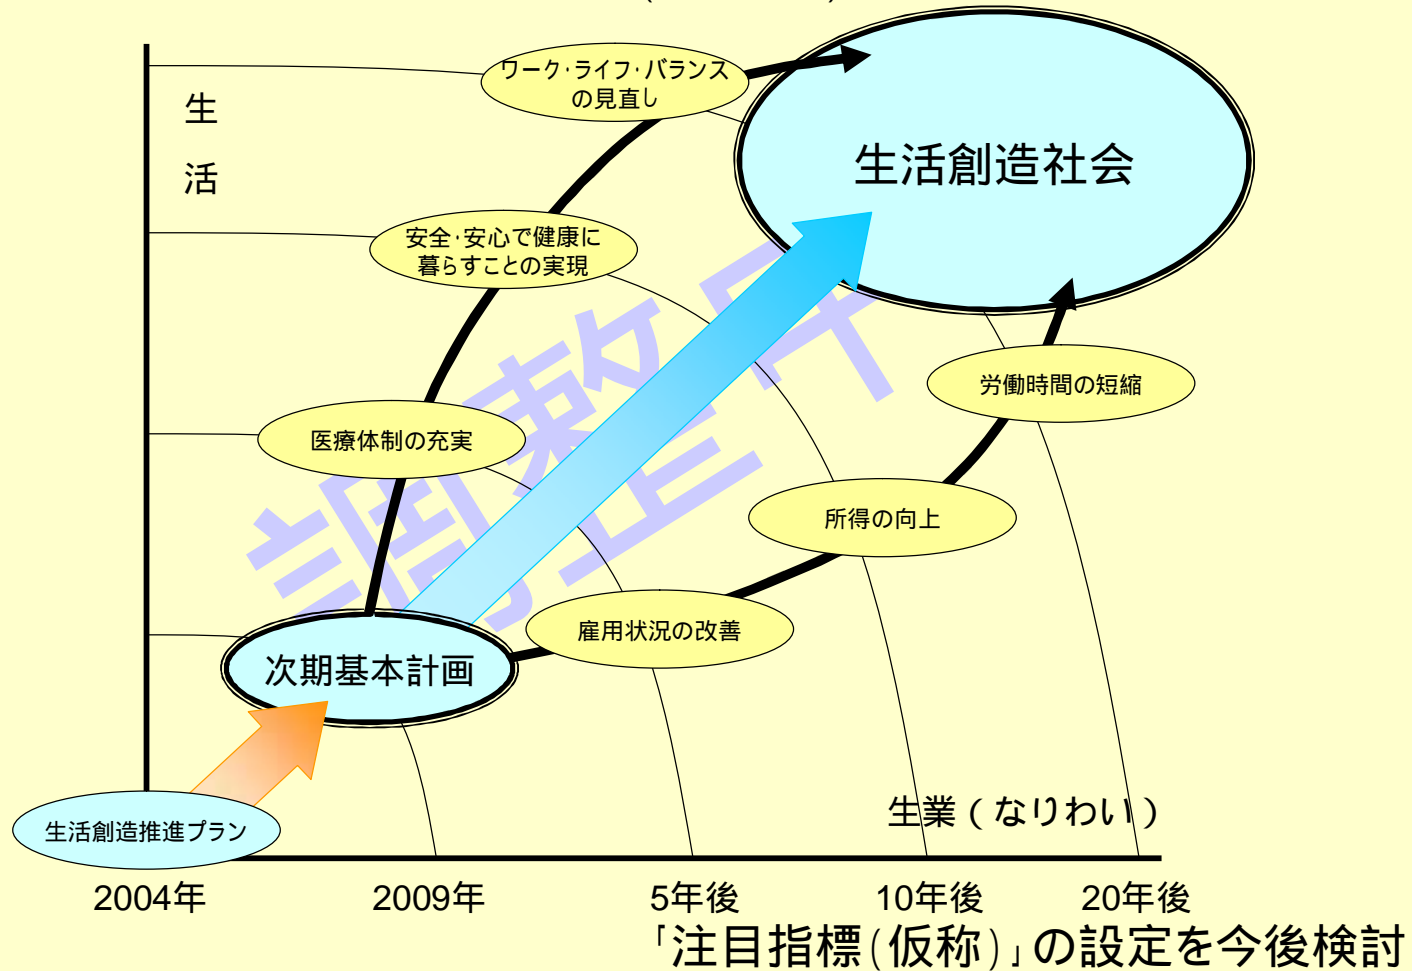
生

活

ワーク·ライフ·バランスの見直し

生活創造社会

安全·安心で健康に暮らすことの実現

調整中

医療体制の充実

労働時間の短縮

所得の向上

雇用状況の改善

次期基本計画

生活創造推進プラン

生業（なりわい）

2004年

2009年

5年後

10年後

20年後

「注目指標(仮称)」の設定を今後検討